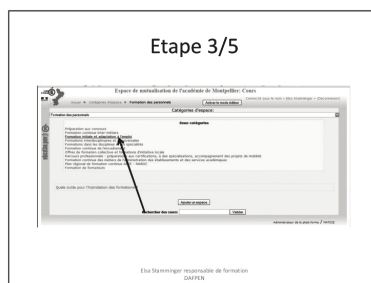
Etape 3/5

Espace de mutualisation de l'académie de Montpellier: Cours

Accueil ▶ Catégories d'espace ▶ Formation des personnels

Activer le mode édition

Catégories d'espace

Formation des personnels

Sous catégories

Préparation aux concours
Formation continue inter-métiers
Formation initiale et adaptation à l'emploi
Formations interdisciplinaires et transversales
Formations dans les disciplines et spécialités
Formation continue de l'encadrement
Offres de formation collectives et formations d'initiative locale
Parcours professionnels : préparation aux certifications, à des spécialisations, accompagnement des projets de mobilité
Formation continue des métiers de l'administration des établissements et des services académiques
Plan régional de formation continue (PRF - DAFPEN)
Formation de formateurs

Quels outils pour l'formation des formateurs

Ajouter un espace

Rechercher des cours :

Valider

Elsa Stamminger responsable de formation
DAFPEN